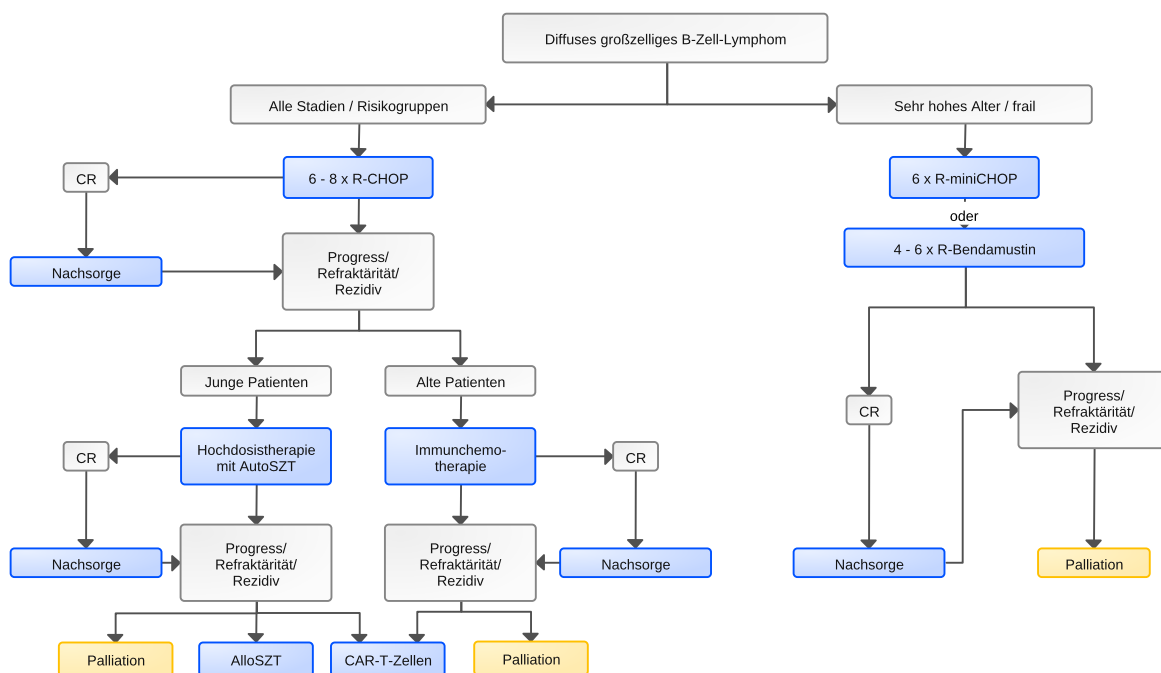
Diffuses großzelliges B-Zell-Lymphom

Alle Stadien / Risikogruppen

Sehr hohes Alter / frail

CR

6 - 8 x R-CHOP

6 x R-miniCHOP

oder

4 - 6 x R-Bendamustin

Nachsorge

Progress/ Refraktärität/ Rezidiv

Junge Patienten

Alte Patienten

CR

Progress/ Refraktärität/ Rezidiv

CR

Hochdosistherapie mit AutoSZT

Immunchemo-therapie

CR

Nachsorge

Progress/ Refraktärität/ Rezidiv

Progress/ Refraktärität/ Rezidiv

Nachsorge

Nachsorge

Palliation

Palliation

AlloSZT

CAR-T-Zellen

Palliation